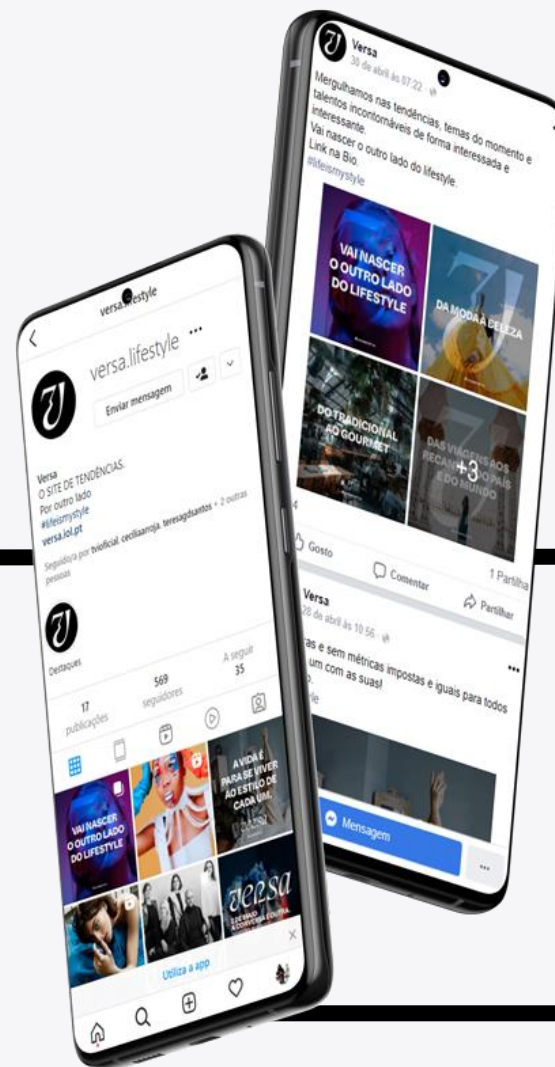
Versa
30 de abril às 07:22

Mergulhamos nas tendências, temas do momento e talentos incontornáveis de forma interessada e interessante.
Vai nascer o outro lado do lifestyle.
Link na Bio.
#lifeismystyle

VAI NASCER O OUTRO LADO DO LIFESTYLE

DA MODA À BELEZA

DO TRADICIONAL AO GOURMET

DAS VIAGENS AOS RECANTOS DO PAÍS E DO MUNDO

+3

Gosto
Comentar
Partilhar
1 Partilha

Versa
28 de abril às 10:56

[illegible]as e sem métricas impostas e iguais para todos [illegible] um com as suas!

Mensagem

versa.lifestyle

versa.lifestyle
Enviar mensagem

Versa
O SITE DE TENDÊNCIAS.
Por outro lado
#lifeismystyle
versa.lol.pt

Seguido(a) por tvioficial, ceciliaarroja, teresagdsantos + 2 outras pessoas

Destaques

17
publicações
569
seguidores
A seguir
35

VAI NASCER O OUTRO LADO DO LIFESTYLE

A VIDA É PARA SE VIVER AO ESTILO DE CADA UM.

versa

Utiliza a app